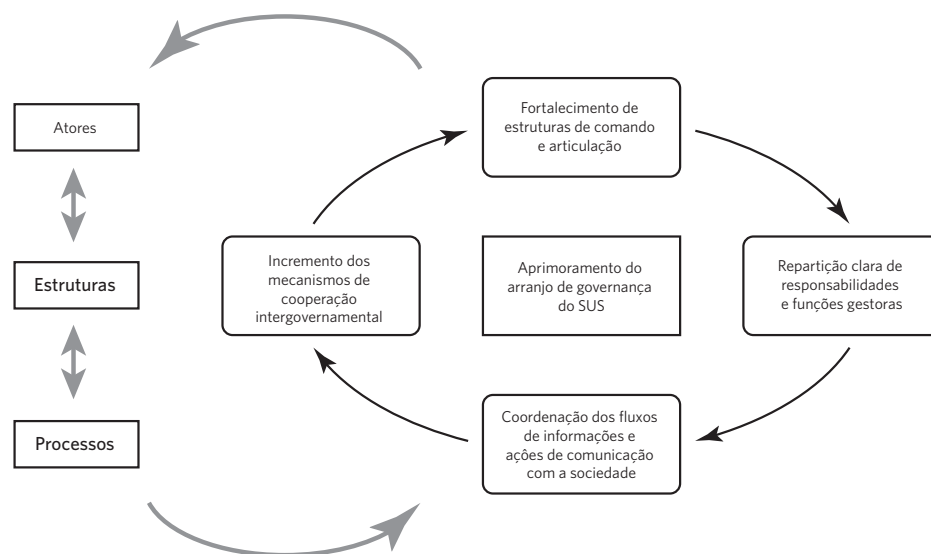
Atores

Estruturas

Processos

Fortalecimento de estruturas de comando e articulação

Incremento dos mecanismos de cooperação intergovernamental

Aprimoramento do arranjo de governança do SUS

Repartição clara de responsabilidades e funções gestoras

Coordenação dos fluxos de informações e ações de comunicação com a sociedade